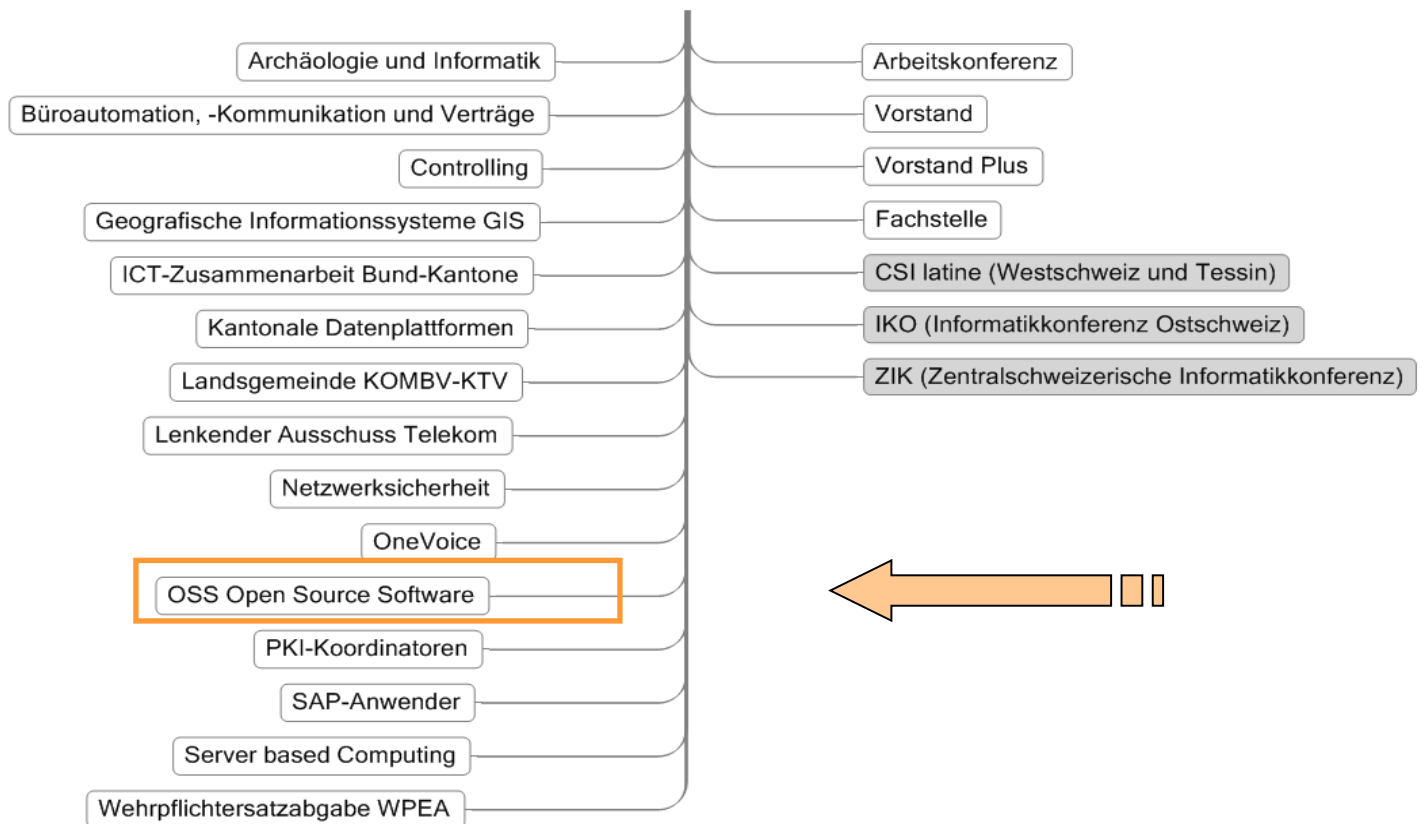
Archäologie und Informatik
Büroautomation, -Kommunikation und Verträge
Controlling
Geografische Informationssysteme GIS
ICT-Zusammenarbeit Bund-Kantone
Kantonale Datenplattformen
Landsgemeinde KOMBV-KTV
Lenkender Ausschuss Telekom
Netzwerksicherheit
OneVoice
OSS Open Source Software
PKI-Koordinatoren
SAP-Anwender
Server based Computing
Wehrpflichtersatzabgabe WPEA

Arbeitskonferenz
Vorstand
Vorstand Plus
Fachstelle
CSI latine (Westschweiz und Tessin)
IKO (Informatikkonferenz Ostschweiz)
ZIK (Zentralschweizerische Informatikkonferenz)